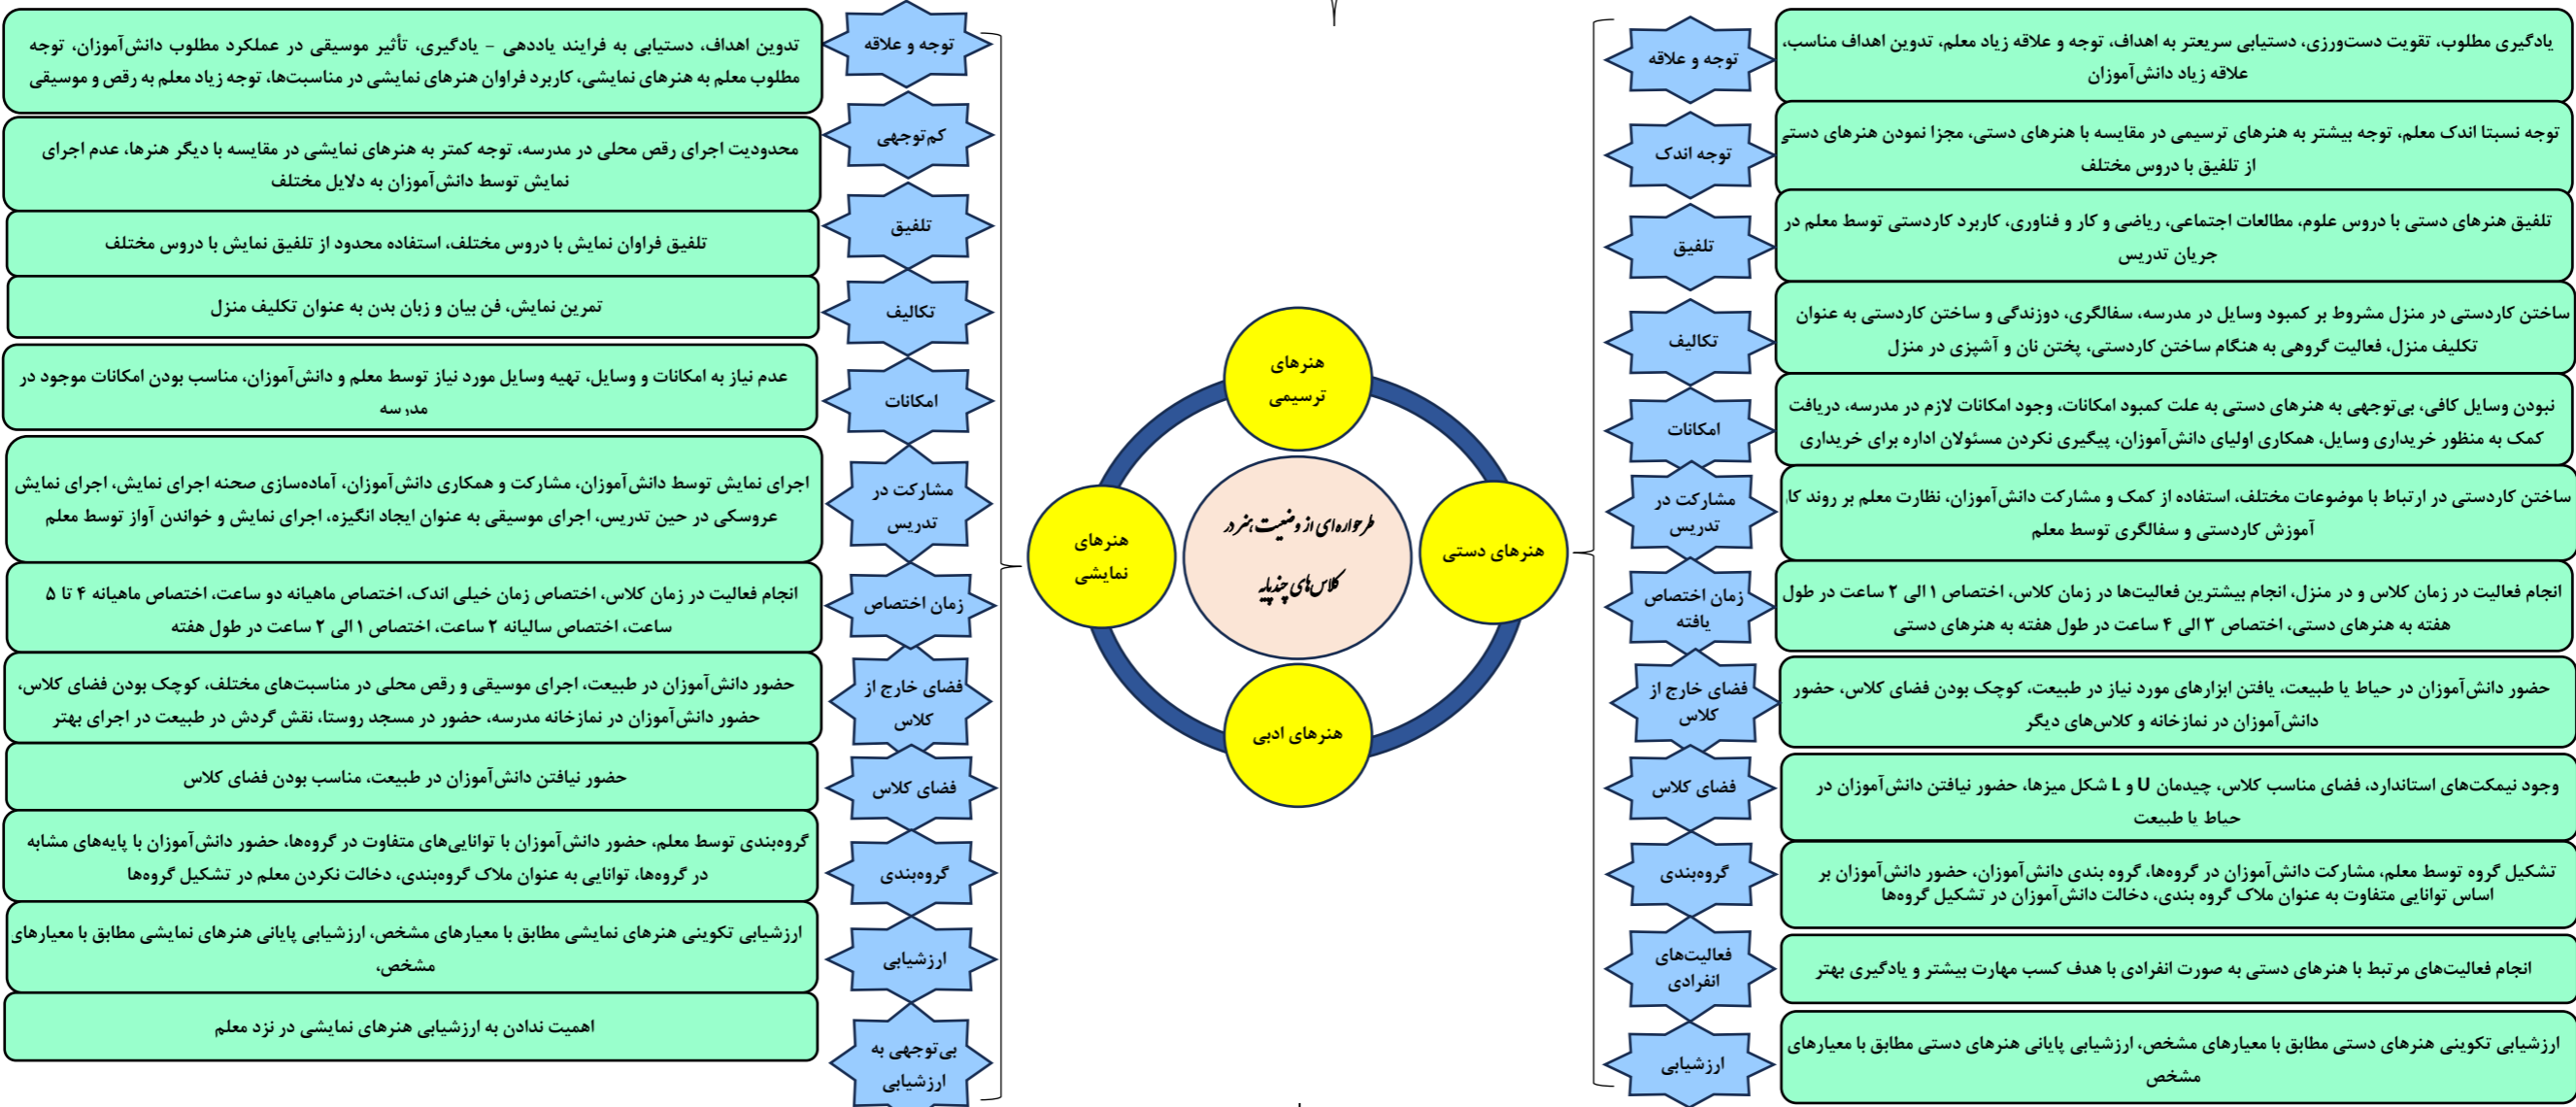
طرحواره‌ای از وضعیت هنر در کلاس‌های چندپایه

هنرهای ترسیمی

هنرهای نمایشی

هنرهای دستی

هنرهای ادبی

توجه و علاقه
یادگیری مطلوب، تقویت دست‌ورزی، دستیابی سریعتر به اهداف، توجه و علاقه زیاد معلم، تدوین اهداف مناسب، علاقه زیاد دانش‌آموزان

توجه اندک
توجه نسبتا اندک معلم، توجه بیشتر به هنرهای ترسیمی در مقایسه با هنرهای دستی، مجزا نمودن هنرهای دستی از تلفیق با دروس مختلف

تلفیق
تلفیق هنرهای دستی با دروس علوم، مطالعات اجتماعی، ریاضی و کار و فناوری، کاربرد کاردستی توسط معلم در جریان تدریس

تکالیف
ساختن کاردستی در منزل مشروط بر کمبود وسایل در مدرسه، سفالگری، دوزندگی و ساختن کاردستی به عنوان تکلیف منزل، فعالیت گروهی به هنگام ساختن کاردستی، پختن نان و آشپزی در منزل

امکانات
نبودن وسایل کافی، بی‌توجهی به هنرهای دستی به علت کمبود امکانات، وجود امکانات لازم در مدرسه، دریافت کمک به منظور خریداری وسایل، همکاری اولیای دانش‌آموزان، پیگیری نکردن مسئولان اداره برای خریداری

مشارکت در تدریس
ساختن کاردستی در ارتباط با موضوعات مختلف، استفاده از کمک و مشارکت دانش‌آموزان، نظارت معلم بر روند کا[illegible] آموزش کاردستی و سفالگری توسط معلم

زمان اختصاص یافته
انجام فعالیت در زمان کلاس و در منزل، انجام بیشترین فعالیت‌ها در زمان کلاس، اختصاص ۱ الی ۲ ساعت در طول هفته به هنرهای دستی، اختصاص ۳ الی ۴ ساعت در طول هفته به هنرهای دستی

فضای خارج از کلاس
حضور دانش‌آموزان در حیاط یا طبیعت، یافتن ابزارهای مورد نیاز در طبیعت، کوچک بودن فضای کلاس، حضور دانش‌آموزان در نمازخانه و کلاس‌های دیگر

فضای کلاس
وجود نیمکت‌های استاندارد، فضای مناسب کلاس، چیدمان U و L شکل میزها، حضور نیافتن دانش‌آموزان در حیاط یا طبیعت

گروه‌بندی
تشکیل گروه توسط معلم، مشارکت دانش‌آموزان در گروه‌ها، گروه بندی دانش‌آموزان، حضور دانش‌آموزان بر اساس توانایی متفاوت به عنوان ملاک گروه بندی، دخالت دانش‌آموزان در تشکیل گروه‌ها

فعالیت‌های انفرادی
انجام فعالیت‌های مرتبط با هنرهای دستی به صورت انفرادی با هدف کسب مهارت بیشتر و یادگیری بهتر

ارزشیابی
ارزشیابی تکوینی هنرهای دستی مطابق با معیارهای مشخص، ارزشیابی پایانی هنرهای دستی مطابق با معیارهای مشخص

توجه و علاقه
تدوین اهداف، دستیابی به فرایند یاددهی - یادگیری، تأثیر موسیقی در عملکرد مطلوب دانش‌آموزان، توجه مطلوب معلم به هنرهای نمایشی، کاربرد فراوان هنرهای نمایشی در مناسبت‌ها، توجه زیاد معلم به رقص و موسیقی

کم‌توجهی
محدودیت اجرای رقص محلی در مدرسه، توجه کمتر به هنرهای نمایشی در مقایسه با دیگر هنرها، عدم اجرای نمایش توسط دانش‌آموزان به دلایل مختلف

تلفیق
تلفیق فراوان نمایش با دروس مختلف، استفاده محدود از تلفیق نمایش با دروس مختلف

تکالیف
تمرین نمایش، فن بیان و زبان بدن به عنوان تکلیف منزل

امکانات
عدم نیاز به امکانات و وسایل، تهیه وسایل مورد نیاز توسط معلم و دانش‌آموزان، مناسب بودن امکانات موجود در مدرسه

مشارکت در تدریس
اجرای نمایش توسط دانش‌آموزان، مشارکت و همکاری دانش‌آموزان، آماده‌سازی صحنه اجرای نمایش، اجرای نمایش عروسکی در حین تدریس، اجرای موسیقی به عنوان ایجاد انگیزه، اجرای نمایش و خواندن آواز توسط معلم

زمان اختصاص
انجام فعالیت در زمان کلاس، اختصاص زمان خیلی اندک، اختصاص ماهیانه دو ساعت، اختصاص ماهیانه ۴ تا ۵ ساعت، اختصاص سالیانه ۲ ساعت، اختصاص ۱ الی ۲ ساعت در طول هفته

فضای خارج از کلاس
حضور دانش‌آموزان در طبیعت، اجرای موسیقی و رقص محلی در مناسبت‌های مختلف، کوچک بودن فضای کلاس، حضور دانش‌آموزان در نمازخانه مدرسه، حضور در مسجد روستا، نقش گردش در طبیعت در اجرای بهتر

فضای کلاس
حضور نیافتن دانش‌آموزان در طبیعت، مناسب بودن فضای کلاس

گروه‌بندی
گروه‌بندی توسط معلم، حضور دانش‌آموزان با توانایی‌های متفاوت در گروه‌ها، حضور دانش‌آموزان با پایه‌های مشابه در گروه‌ها، توانایی به عنوان ملاک گروه‌بندی، دخالت نکردن معلم در تشکیل گروه‌ها

ارزشیابی
ارزشیابی تکوینی هنرهای نمایشی مطابق با معیارهای مشخص، ارزشیابی پایانی هنرهای نمایشی مطابق با معیارهای مشخص،

بی‌توجهی به ارزشیابی
اهمیت ندادن به ارزشیابی هنرهای نمایشی در نزد معلم